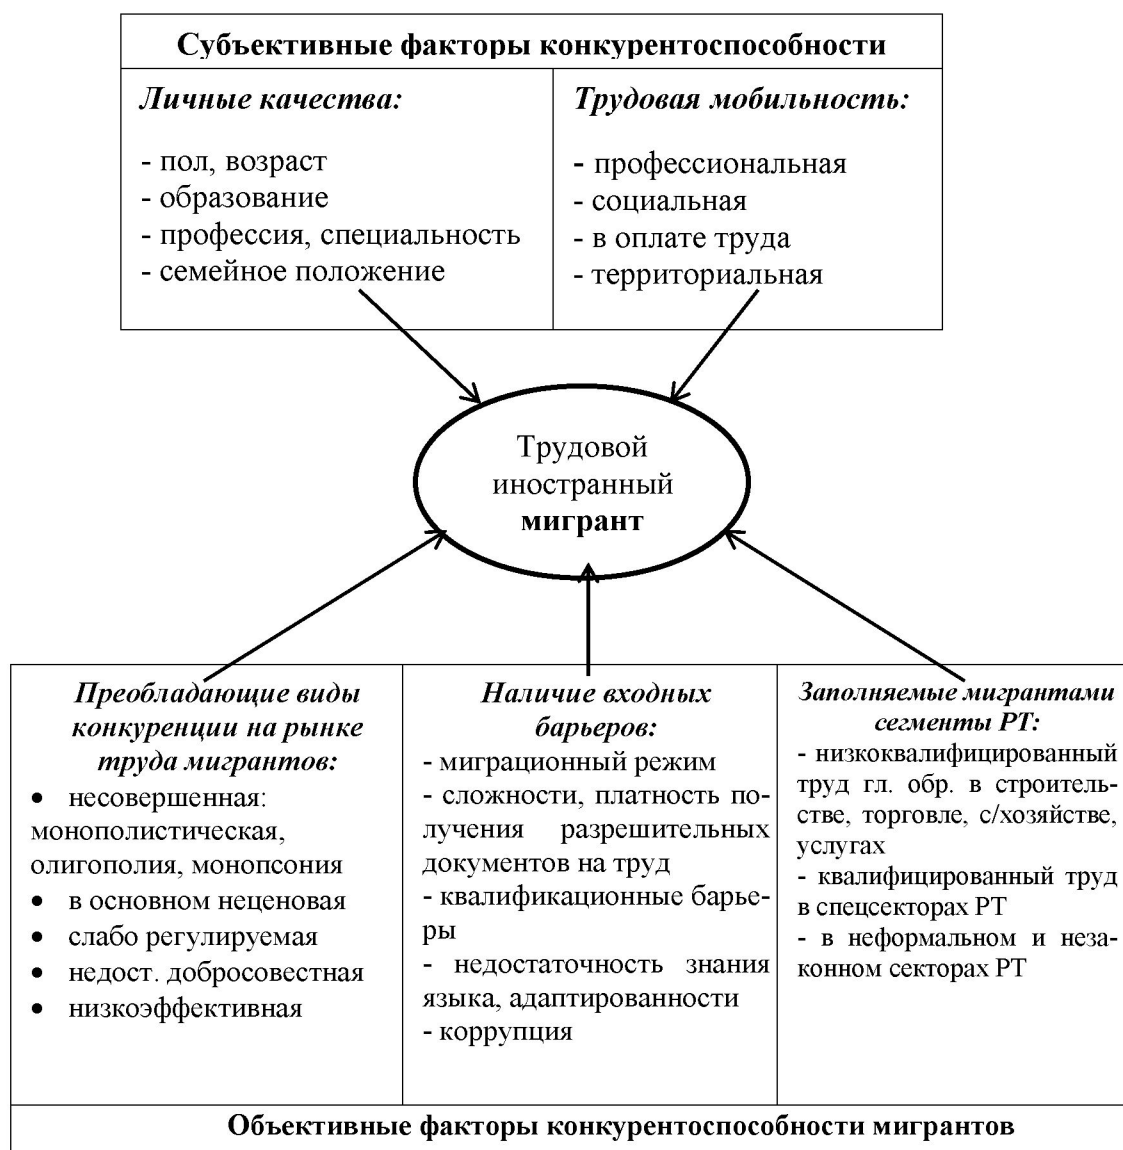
Субъективные факторы конкурентоспособности

| Личные качества: | Трудовая мобильность: |
|---|---|
| - пол, возраст<br>- образование<br>- профессия, специальность<br>- семейное положение | - профессиональная<br>- социальная<br>- в оплате труда<br>- территориальная |

Трудовой иностранный **мигрант**

| Преобладающие виды конкуренции на рынке труда мигрантов: | Наличие входных барьеров: | Заполняемые мигрантами сегменты РТ: |
|---|---|---|
| • несовершенная: монополистическая, олигополия, монопсония<br>• в основном неценовая<br>• слабо регулируемая<br>• недост. добросовестная<br>• низкоэффективная | - миграционный режим<br>- сложности, платность получения разрешительных документов на труд<br>- квалификационные барьеры<br>- недостаточность знания языка, адаптированности<br>- коррупция | - низкоквалифицированный труд гл. обр. в строительстве, торговле, с/хозяйстве, услугах<br>- квалифицированный труд в спецсекторах РТ<br>- в неформальном и незаконном секторах РТ |

Объективные факторы конкурентоспособности мигрантов